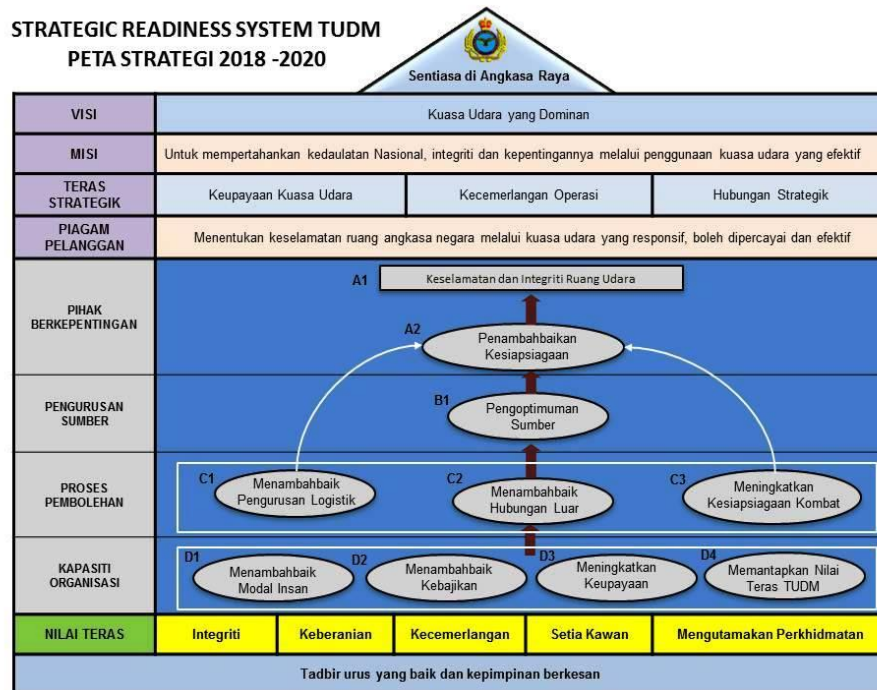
STRATEGIC READINESS SYSTEM TUDM
PETA STRATEGI 2018 -2020

Sentiasa di Angkasa Raya

VISI

Kuasa Udara yang Dominan

MISI

Untuk mempertahankan kedaulatan Nasional, integriti dan kepentingannya melalui penggunaan kuasa udara yang efektif

TERAS STRATEGIK

Keupayaan Kuasa Udara

Kecemerlangan Operasi

Hubungan Strategik

PIAGAM PELANGGAN

Menentukan keselamatan ruang angkasa negara melalui kuasa udara yang responsif, boleh dipercayai dan efektif

PIHAK BERKEPENTINGAN

A1 Keselamatan dan Integriti Ruang Udara

A2 Penambahbaikan Kesiapsiagaan

PENGURUSAN SUMBER

B1 Pengoptimuman Sumber

PROSES PEMBOLEHAN

C1 Menambahbaik Pengurusan Logistik

C2 Menambahbaik Hubungan Luar

C3 Meningkatkan Kesiapsiagaan Kombat

KAPASITI ORGANISASI

D1 Menambahbaik Modal Insan

D2 Menambahbaik Kebajikan

D3 Meningkatkan Keupayaan

D4 Memantapkan Nilai Teras TUDM

NILAI TERAS

Integriti

Keberanian

Kecemerlangan

Setia Kawan

Mengutamakan Perkhidmatan

Tadbir urus yang baik dan kepimpinan berkesan